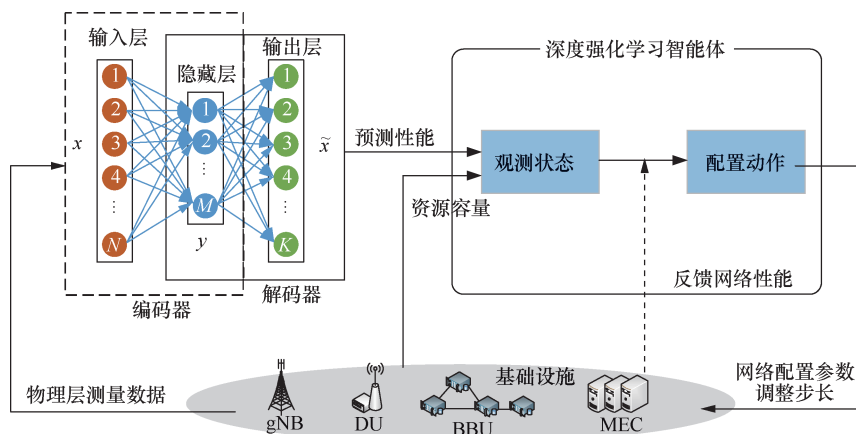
输入层

隐藏层

输出层

1
2
3
4
⋮
N

1
2
⋮
M

1
2
3
4
⋮
K

$x$

$y$

$\tilde{x}$

编码器

解码器

预测性能

深度强化学习智能体

观测状态

配置动作

资源容量

反馈网络性能

物理层测量数据

基础设施

gNB

DU

BBU

MEC

网络配置参数
调整步长